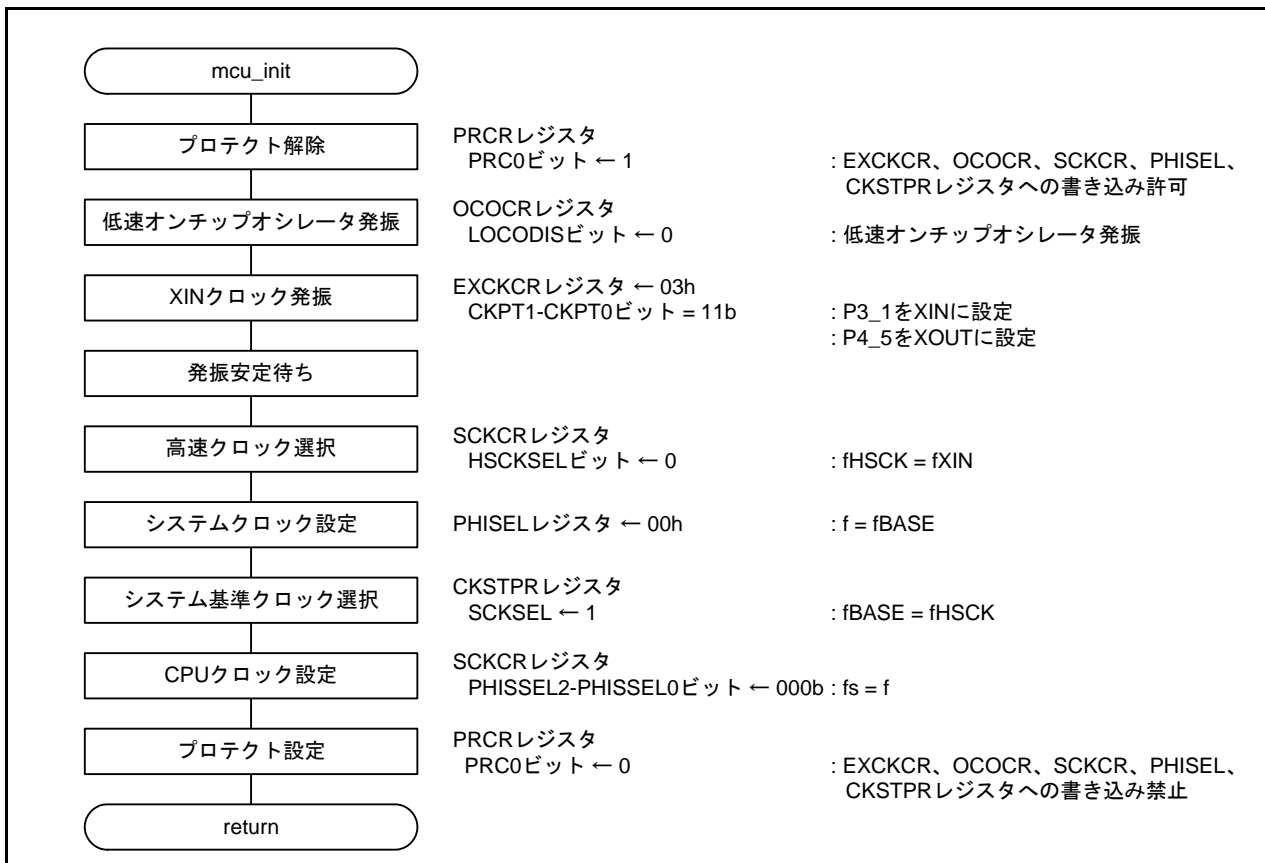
mcu_init

プロテクト解除

PRCRレジスタ
PRC0ビット ← 1 : EXCKCR、OCOCR、SCKCR、PHISEL、CKSTPRレジスタへの書き込み許可

低速オンチップオシレータ発振

OCOCRレジスタ
LOCODISビット ← 0 : 低速オンチップオシレータ発振

XINクロック発振

EXCKCRレジスタ ← 03h
CKPT1-CKPT0ビット = 11b : P3_1をXINに設定
: P4_5をXOUTに設定

発振安定待ち

高速クロック選択

SCKCRレジスタ
HSCKSELビット ← 0 : fHSCK = fXIN

システムクロック設定

PHISELレジスタ ← 00h : f = fBASE

システム基準クロック選択

CKSTPRレジスタ
SCKSEL ← 1 : fBASE = fHSCK

CPUクロック設定

SCKCRレジスタ
PHISSEL2-PHISSEL0ビット ← 000b : fs = f

プロテクト設定

PRCRレジスタ
PRC0ビット ← 0 : EXCKCR、OCOCR、SCKCR、PHISEL、CKSTPRレジスタへの書き込み禁止

return